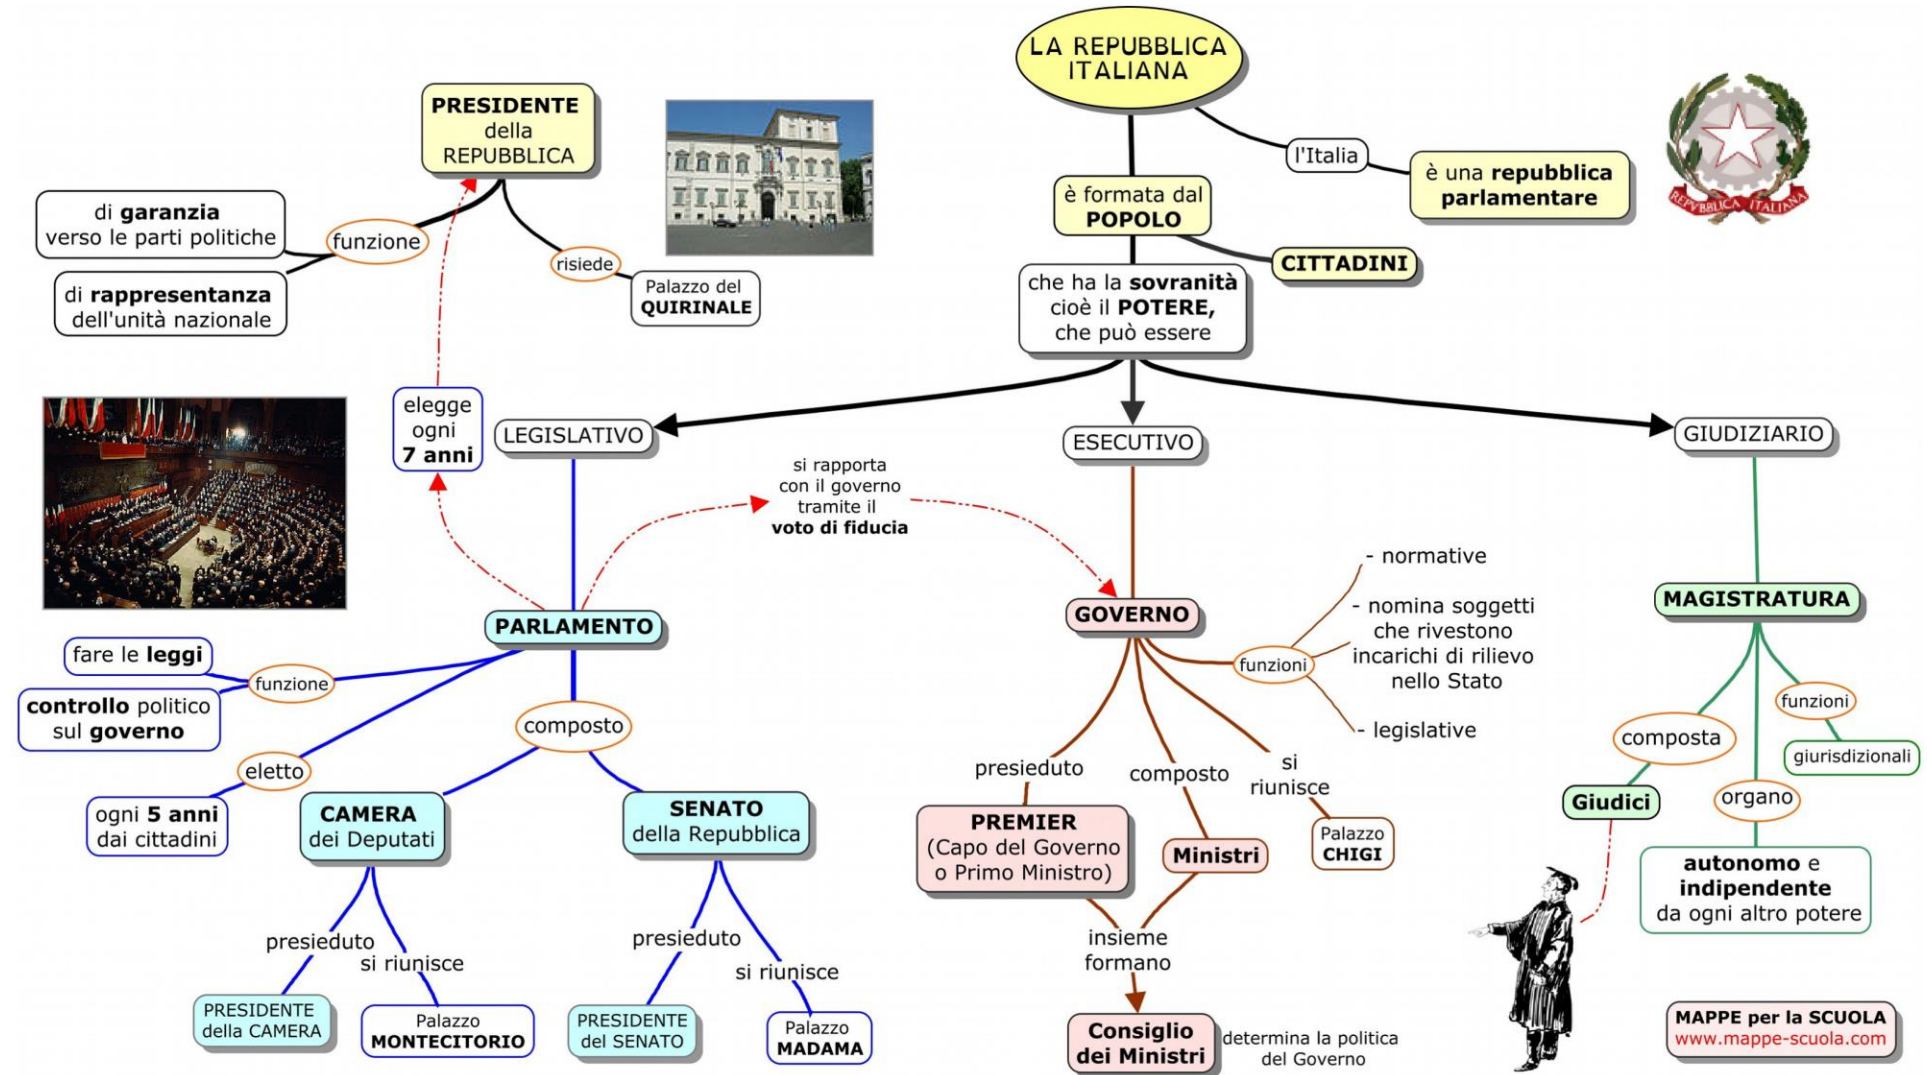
LA REPUBBLICA ITALIANA

l'Italia

è una repubblica parlamentare

REPVBBLICA ITALIANA

è formata dal POPOLO

CITTADINI

che ha la sovranità cioè il POTERE, che può essere

PRESIDENTE della REPUBBLICA

funzione

di garanzia verso le parti politiche

di rappresentanza dell'unità nazionale

risiede

Palazzo del QUIRINALE

elegge ogni 7 anni

LEGISLATIVO

ESECUTIVO

GIUDIZIARIO

si rapporta con il governo tramite il voto di fiducia

PARLAMENTO

funzione

fare le leggi

controllo politico sul governo

eletto

ogni 5 anni dai cittadini

composto

CAMERA dei Deputati

SENATO della Repubblica

presieduto

si riunisce

PRESIDENTE della CAMERA

Palazzo MONTECITORIO

presieduto

si riunisce

PRESIDENTE del SENATO

Palazzo MADAMA

GOVERNO

funzioni

- normative

- nomina soggetti che rivestono incarichi di rilievo nello Stato

- legislative

presieduto

composto

si riunisce

PREMIER (Capo del Governo o Primo Ministro)

Ministri

Palazzo CHIGI

insieme formano

Consiglio dei Ministri

determina la politica del Governo

MAGISTRATURA

composta

funzioni

giurisdizionali

Giudici

organo

autonomo e indipendente da ogni altro potere

MAPPE per la SCUOLA
www.mappe-scuola.com